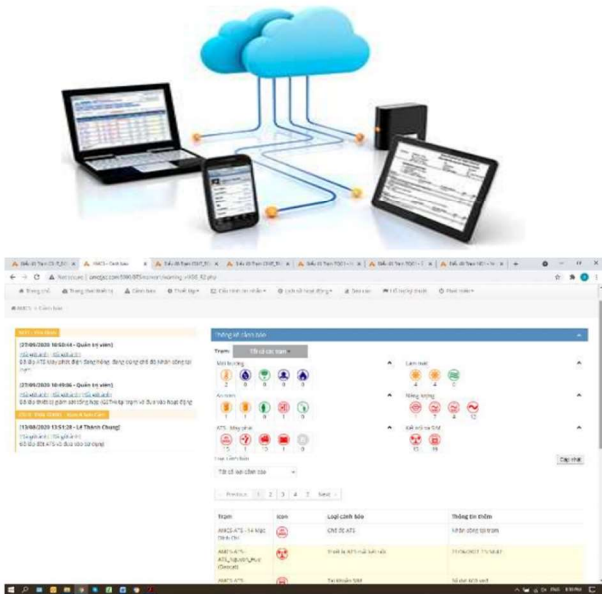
Thống kê cảnh báo

Trạm: Tất cả các trạm

Mất kết nối

Cảnh báo

Nhiệt độ

ATS - Máy phát

Kết nối và SIM

Loại cảnh báo

Tất cả loại cảnh báo

Cập nhật

Previous 1 2 3 4 5 Next

| Trạm | Icon | Loại cảnh báo | Thông tin thêm |
|---|---|---|---|

(27/05/2020 10:03:43 - Quản trị viên)

(27/05/2020 10:49:06 - Quản trị viên)

(13/08/2020 13:53:20 - Lê Thành Chung)